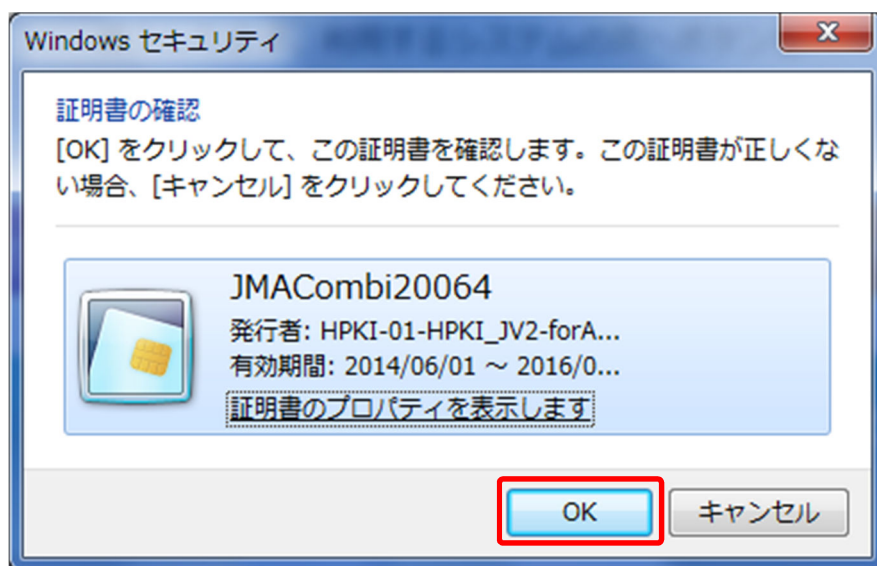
Windows セキュリティ

x

証明書の確認

[OK] をクリックして、この証明書を確認します。この証明書が正しくない場合、[キャンセル] をクリックしてください。

JMACombi20064

発行者: HPKI-01-HPKI_JV2-forA...

有効期間: 2014/06/01 ~ 2016/0...

証明書のプロパティを表示します

OK

キャンセル